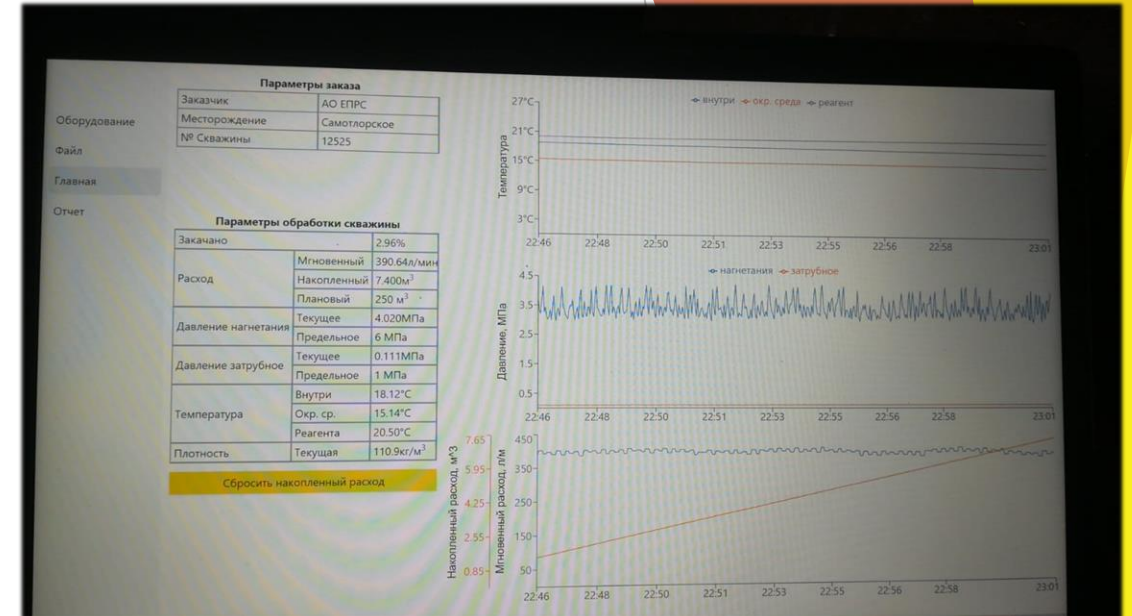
Оборудование

Файл

Главная

Отчет

Параметры заказа

| Заказчик | АО ЕПРС |
|---|---|
| Месторождение | Самотлорское |
| № Скважины | 12525 |

Параметры обработки скважины

| Закачано | | 2.96% |
|---|---|---|
| Расход | Мгновенный | 390.64л/мин |
| | Накопленный | 7.400м$^3$ |
| | Плановый | 250 м$^3$ |
| Давление нагнетания | Текущее | 4.020МПа |
| | Предельное | 6 МПа |
| Давление затрубное | Текущее | 0.111МПа |
| | Предельное | 1 МПа |
| Температура | Внутри | 18.12°C |
| | Окр. ср. | 15.14°C |
| | Реагента | 20.50°C |
| Плотность | Текущая | 110.9кг/м$^3$ |

Сбросить накопленный расход

внутри окр. среда реагент

Температура

27°C 21°C 15°C 9°C 3°C

22:46 22:48 22:50 22:51 22:53 22:55 22:56 22:58 23:01

нагнетания затрубное

Давление, МПа

4.5 3.5 2.5 1.5 0.5

22:46 22:48 22:50 22:51 22:53 22:55 22:56 22:58 23:01

Накопленный расход, м^3

7.65 5.95 4.25 2.55 0.85

Мгновенный расход, л/м

450 350 250 150 50

22:46 22:48 22:50 22:51 22:53 22:55 22:56 22:58 23:01